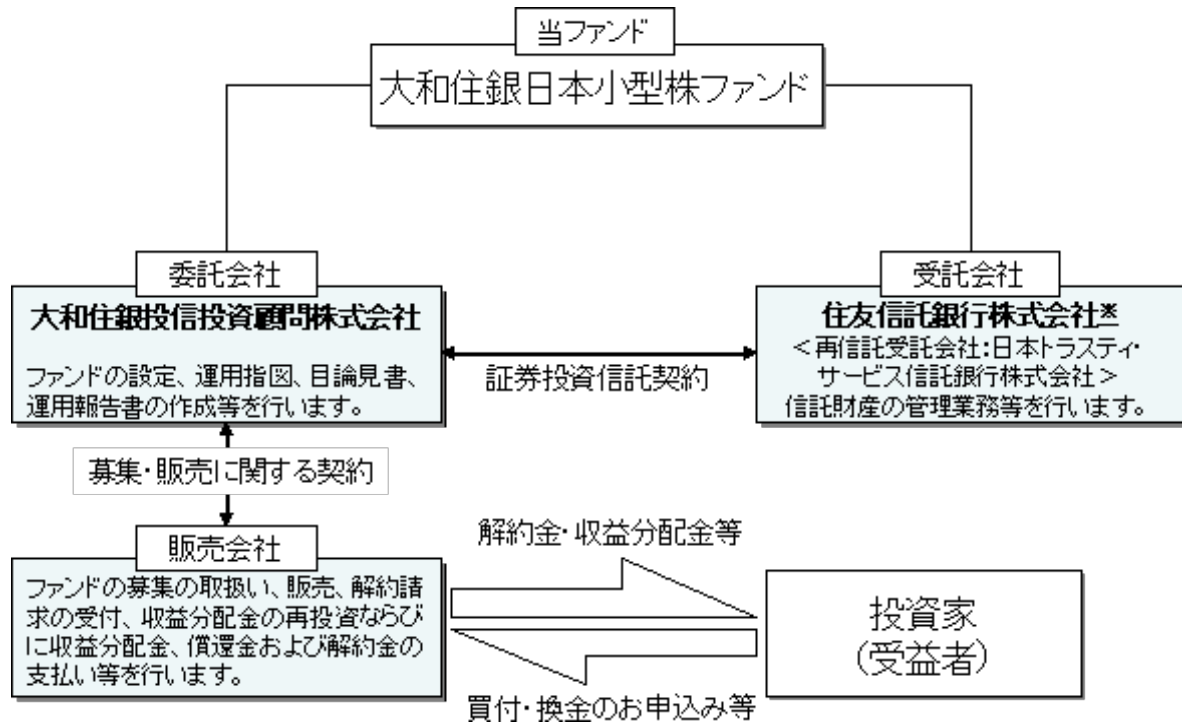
当ファンド

大和住銀日本小型株ファンド

委託会社

大和住銀投信投資顧問株式会社

ファンドの設定、運用指図、目論見書、運用報告書の作成等を行います。

証券投資信託契約

受託会社

住友信託銀行株式会社※

＜再信託受託会社:日本トラスティ・サービス信託銀行株式会社＞
信託財産の管理業務等を行います。

募集・販売に関する契約

販売会社

ファンドの募集の取扱い、販売、解約請求の受付、収益分配金の再投資ならびに収益分配金、償還金および解約金の支払い等を行います。

解約金・収益分配金等

買付・換金のお申込み等

投資家
(受益者)